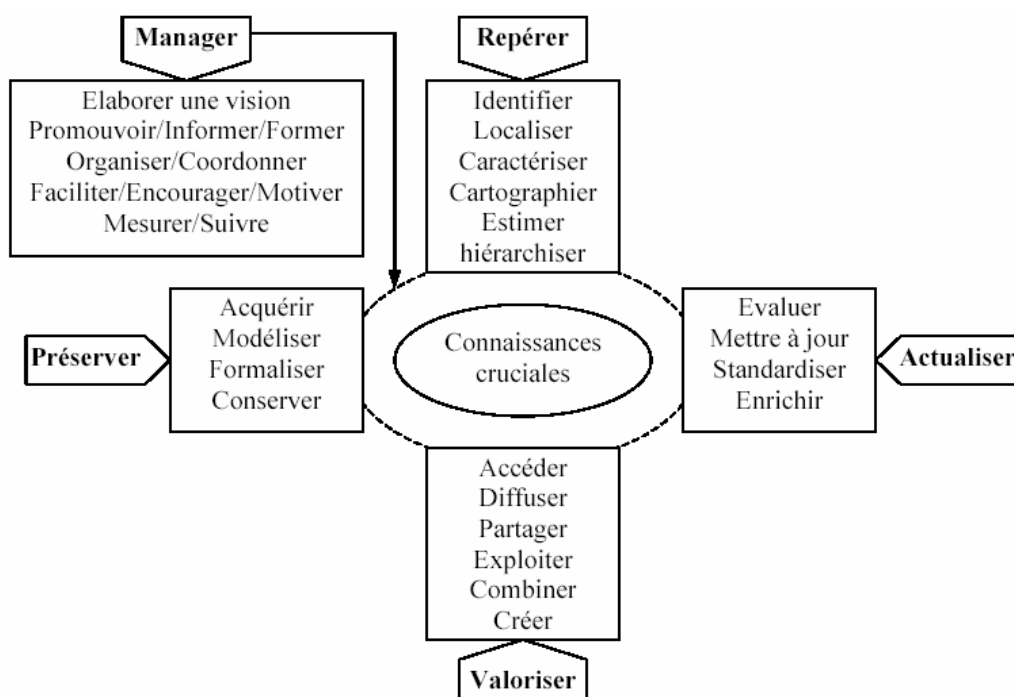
Manager

Elaborer une vision
Promouvoir/Informer/Former
Organiser/Coordonner
Faciliter/Encourager/Motiver
Mesurer/Suivre

Repérer

Identifier
Localiser
Caractériser
Cartographier
Estimer
hiérarchiser

Préserver

Acquérir
Modéliser
Formaliser
Conserver

Connaissances cruciales

Evaluer
Mettre à jour
Standardiser
Enrichir

Actualiser

Accéder
Diffuser
Partager
Exploiter
Combiner
Créer

Valoriser